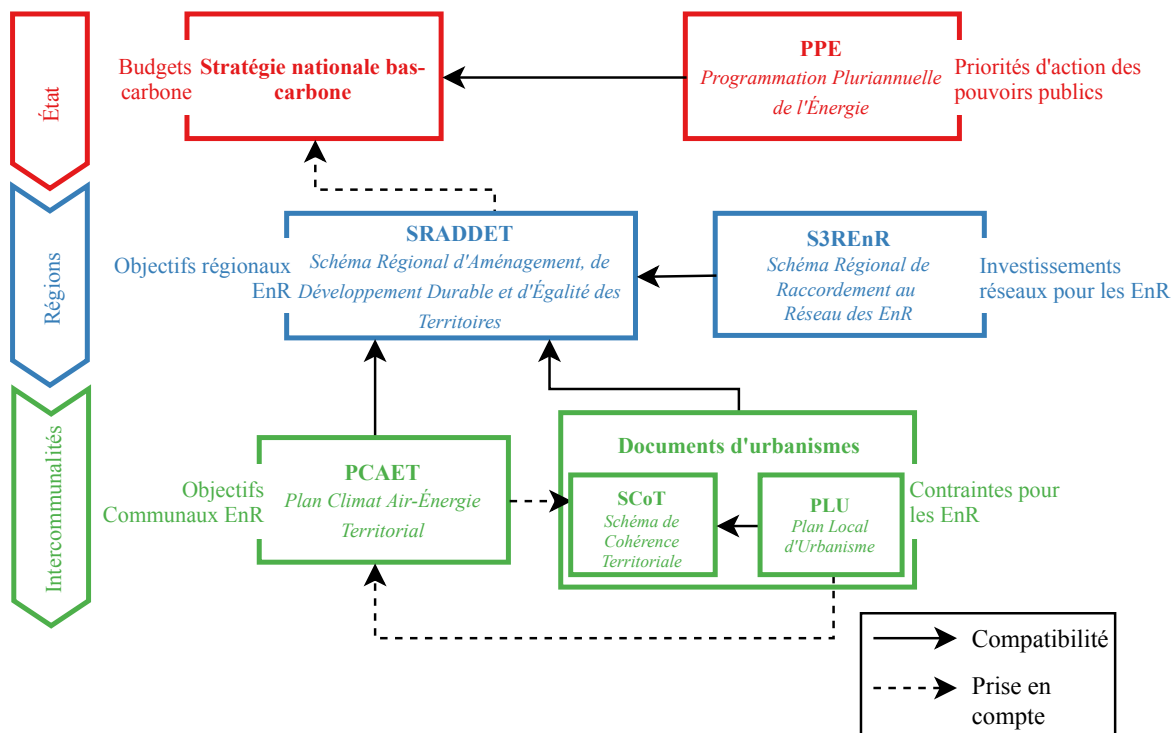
État

Budgets carbone

Stratégie nationale bas-carbone

PPE
Programmation Pluriannuelle de l'Énergie

Priorités d'action des pouvoirs publics

Régions

Objectifs régionaux EnR

SRADDET
Schéma Régional d'Aménagement, de Développement Durable et d'Égalité des Territoires

S3REnR
Schéma Régional de Raccordement au Réseau des EnR

Investissements réseaux pour les EnR

Intercommunalités

Objectifs Communaux EnR

PCAET
Plan Climat Air-Énergie Territorial

Documents d'urbanismes

SCoT
Schéma de Cohérence Territoriale

PLU
Plan Local d'Urbanisme

Contraintes pour les EnR

Compatibilité

Prise en compte